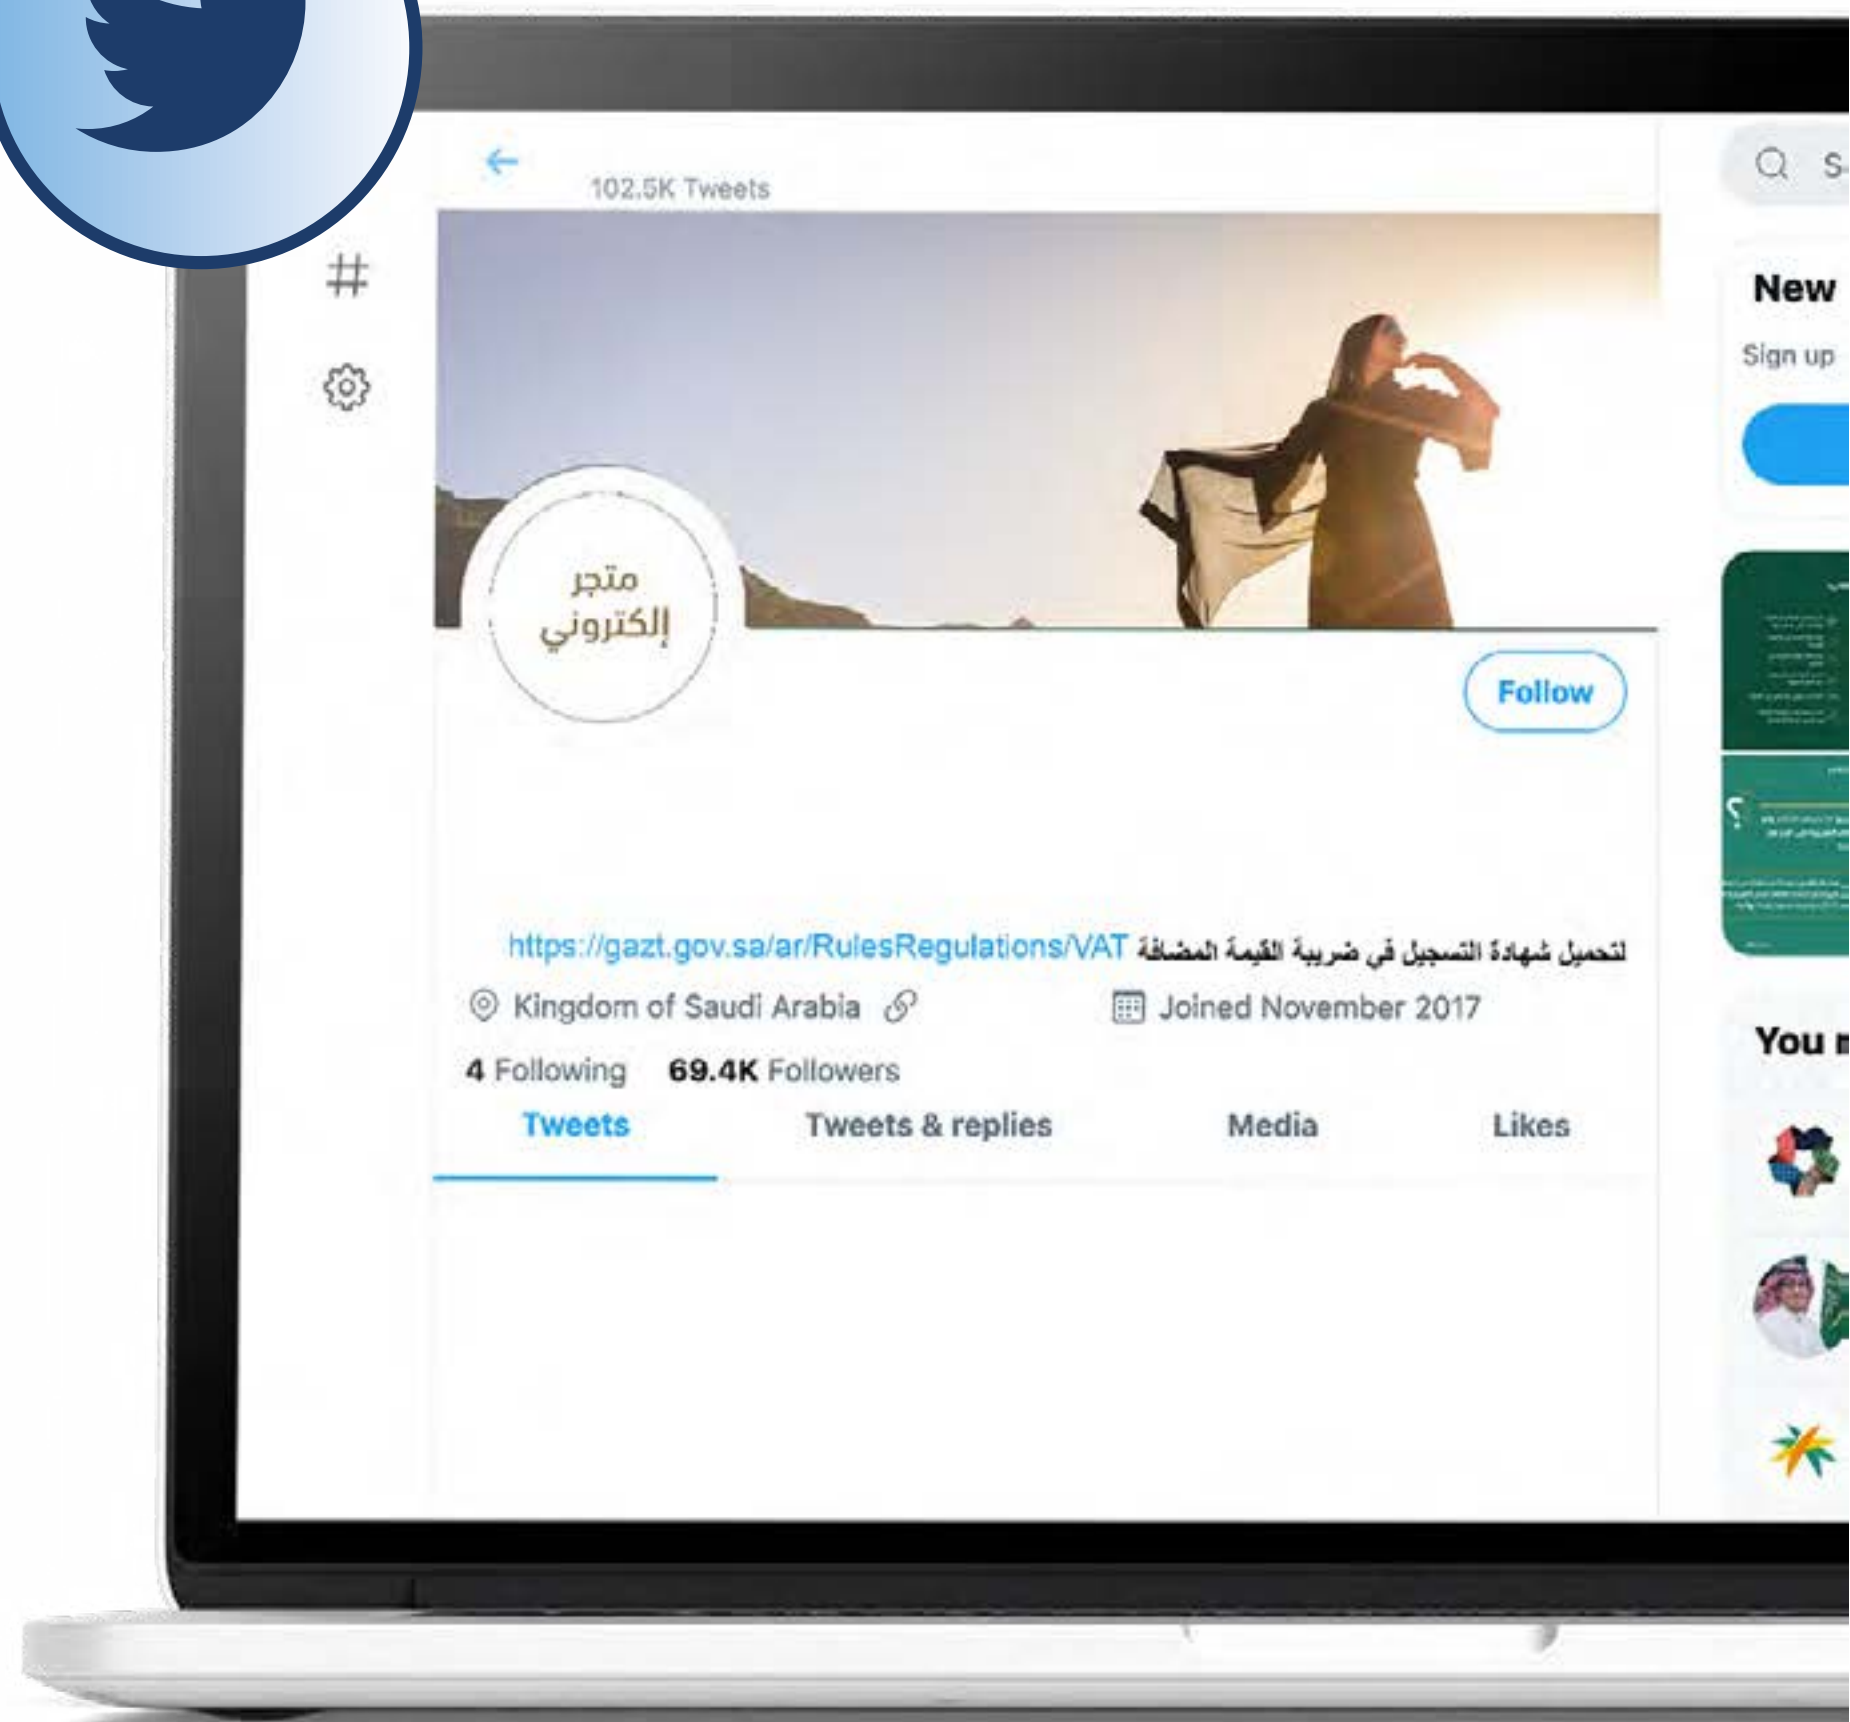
102.5K Tweets

#

متجر إلكتروني

Follow

لتحميل شهادة التسجيل في ضريبة القيمة المضافة https://gazt.gov.sa/ar/RulesRegulations/VAT

Kingdom of Saudi Arabia

Joined November 2017

4 Following 69.4K Followers

Tweets

Tweets & replies

Media

Likes

S

New

Sign up

You